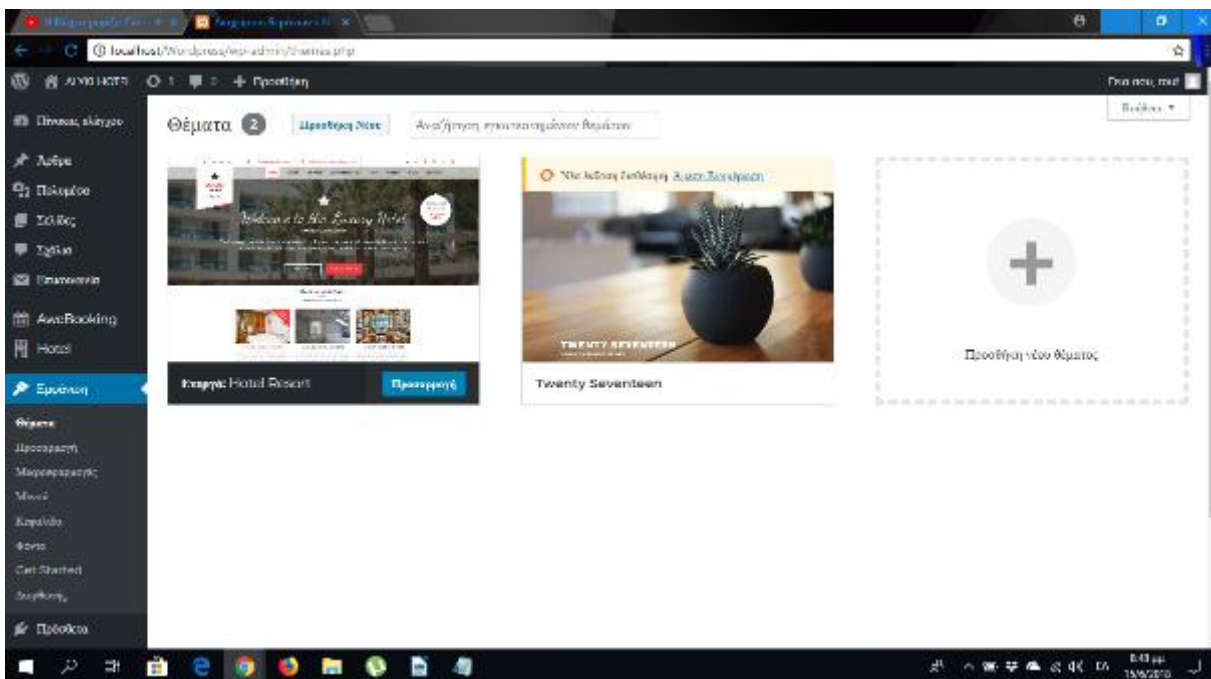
localhost/Wordpress/wp-admin/themes.php

AVIO HOTE  1  0  + Προσθήκη

Γεια σου, root

Βοήθεια ▼

Πίνακας ελέγχου
Άρθρα
Πολυμέσα
Σελίδες
Σχόλια
Επικοινωνία
AweBooking
Hotel
Εμφάνιση
Θέματα
Προσαρμογή
Μικροεφαρμογές
Μενού
Κεφαλίδα
Φόντο
Get Started
Διορθωτής
Πρόσθετα

Θέματα 2 Προσθήκη Νέου Αναζήτηση εγκατεστημένων θεμάτων

Welcome to the Hotel Luxury Hotel

Ενεργό: Hotel Resort Προσαρμογή

Νέα έκδοση διαθέσιμη. Άμεση Ενημέρωση

TWENTY SEVENTEEN

Twenty Seventeen

Προσθήκη νέου θέματος

8:43 μμ
15/6/2018